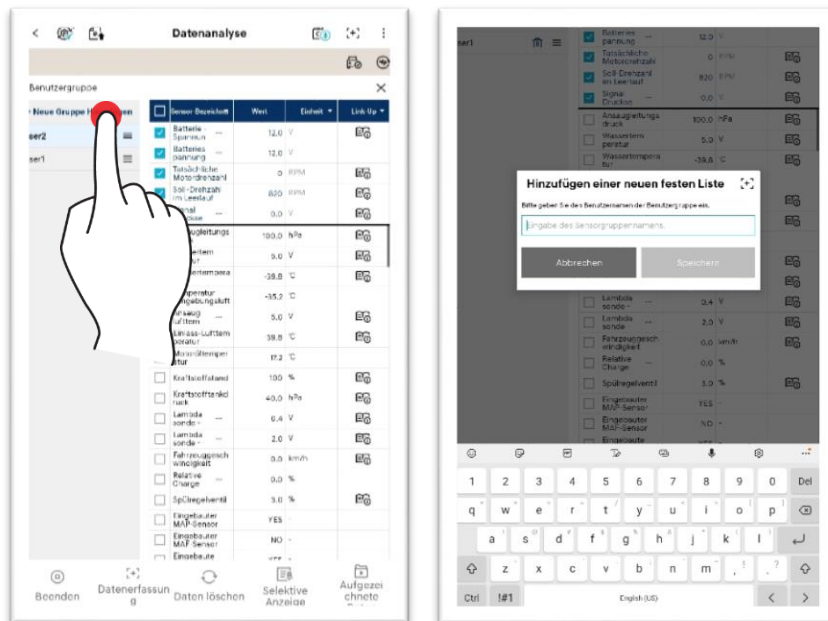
Datenanalyse

Benutzergruppe

Neue Gruppe H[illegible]en
ser2
ser1

| Sensor Bezeichnet | Wert | Einheit | Link Up |
|---|---|---|---|
| Batterie-Spannun | 12.0 | V | |
| Batteries pannung | 12.0 | V | |
| Tatsächliche Motordrehzahl | 0 | RPM | |
| Soll-Drehzahl im Leerlauf | 820 | RPM | |
| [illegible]nal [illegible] | 0.0 | V | |
| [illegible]augleitungs | 100.0 | hPa | |
| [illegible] | 5.0 | V | |
| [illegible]tempera | -39.8 | °C | |
| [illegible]peratur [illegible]ngebungsluft | -35.2 | °C | |
| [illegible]saug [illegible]uftem | 5.0 | V | |
| Einlass-Lufttem peratur | 39.8 | °C | |
| Motoröltemper atur | 17.2 | °C | |
| Kraftstoffstand | 100 | % | |
| Kraftstofftankd ruck | 40.0 | hPa | |
| Lambda sonde - | 0.4 | V | |
| Lambda sonde - | 2.0 | V | |
| Fahrzeuggesch windigkeit | 0.0 | km/h | |
| Relative Charge | 0.0 | % | |
| Spülregelventil | 3.0 | % | |
| Eingebauter MAP-Sensor | YES | - | |
| Eingebauter MAP-Sensor | NO | - | |
| Eingebaute | | | |

Beenden
Datenerfassung
Daten löschen
Selektive Anzeige
Aufgezeichnete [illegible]

ser1

Hinzufügen einer neuen festen Liste
Bitte geben Sie den Benutzernamen der Benutzergruppe ein.
Eingabe des Sensorgruppennamens.
Abbrechen
Speichern

1 2 3 4 5 6 7 8 9 0 Del
q w e r t y u i o p
a s d f g h j k l
z x c v b n m
Ctrl !#1 English (US)